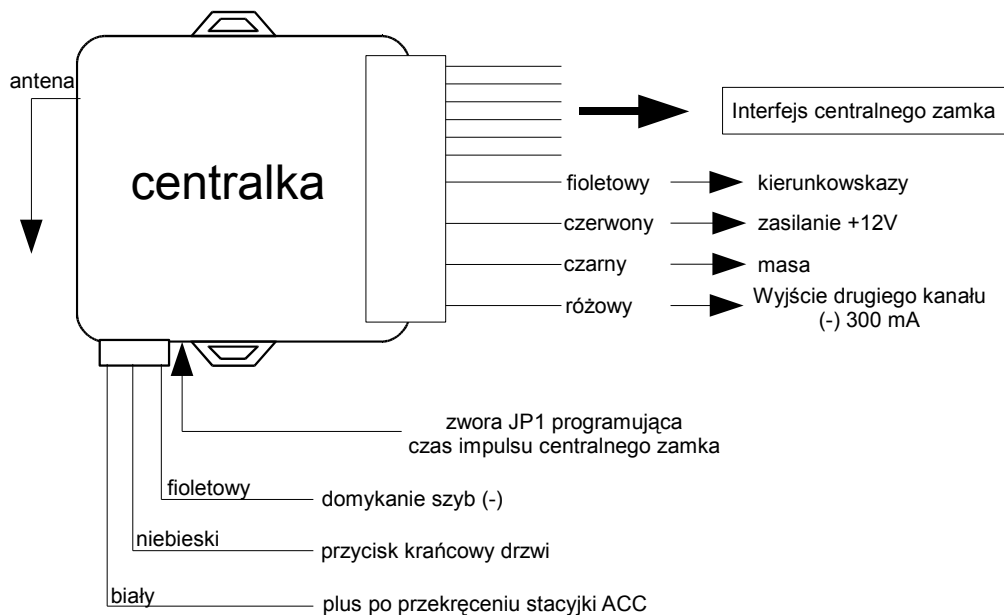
antena

centralka

Interfejs centralnego zamka

fioletowy

kierunkowskazy

czerwony

zasilanie +12V

czarny

masa

różowy

Wyjście drugiego kanału (-) 300 mA

zwora JP1 programująca czas impulsu centralnego zamka

fioletowy

domykanie szyb (-)

niebieski

przycisk krańcowy drzwi

biały

plus po przekręceniu stacyjki ACC